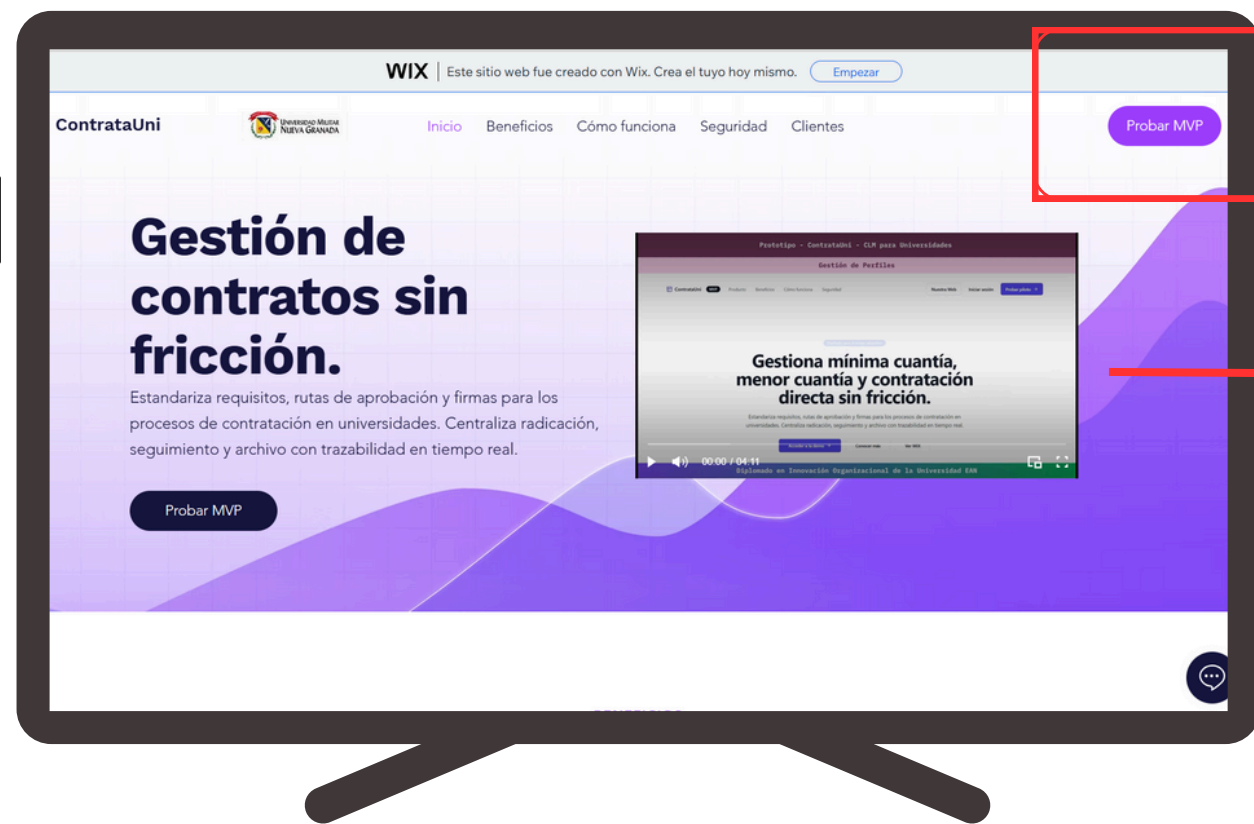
WIX | Este sitio web fue creado con Wix. Crea el tuyo hoy mismo. Empezar

ContrataUni

Universidad Militar Nueva Granada

Inicio Beneficios Cómo funciona Seguridad Clientes

Probar MVP

Gestión de contratos sin fricción.

Estandariza requisitos, rutas de aprobación y firmas para los procesos de contratación en universidades. Centraliza radicación, seguimiento y archivo con trazabilidad en tiempo real.

Probar MVP

Prototipo - ContrataUni - CLM para Universidades

Gestión de Perfiles

ContrataUni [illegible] Producto Beneficios Cómo funciona Seguridad Nuestra Web Iniciar sesión Probar piloto

Gestiona mínima cuantía, menor cuantía y contratación directa sin fricción.

Estandariza requisitos, rutas de aprobación y firmas para los procesos de contratación en universidades. Centraliza radicación, seguimiento y archivo con trazabilidad en tiempo real.

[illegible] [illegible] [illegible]

00:00 / 04:11

Diplomado en Innovación Organizacional de la Universidad EAN